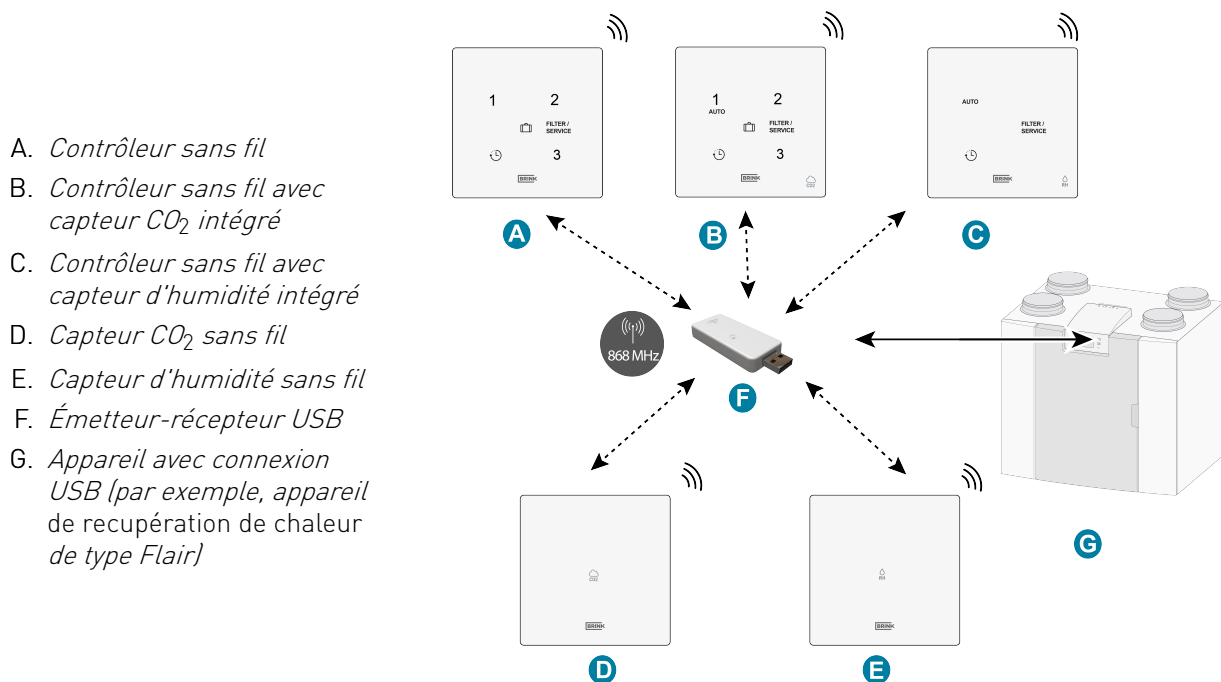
A. *Contrôleur sans fil*

B. *Contrôleur sans fil avec capteur $CO_2$ intégré*

C. *Contrôleur sans fil avec capteur d'humidité intégré*

D. *Capteur $CO_2$ sans fil*

E. *Capteur d'humidité sans fil*

F. *Émetteur-récepteur USB*

G. *Appareil avec connexion USB (par exemple, appareil* de recupération de chaleur *de type Flair)*

1
2
FILTER / SERVICE
3
BRINK

A

1
AUTO
2
FILTER / SERVICE
3
BRINK
CO2

B

AUTO
FILTER / SERVICE
BRINK
RH

C

868 MHz

F

G

CO2
BRINK

D

RH
BRINK

E